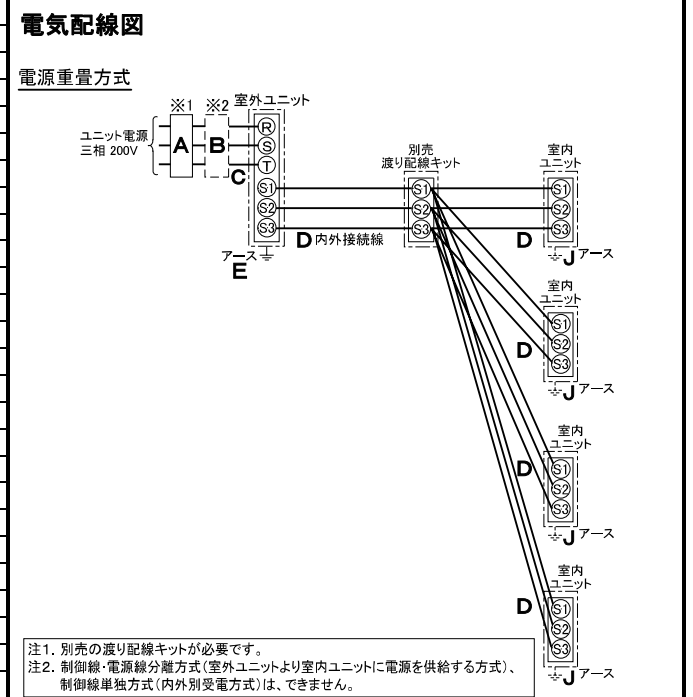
電気配線図

電源重畳方式

ユニット電源
三相 200V

※1
A
※2
B
C

室外ユニット
R
S
T
S1
S2
S3

アース
E

D 内外接続線

別売
渡り配線キット
S1
S2
S3

D

室内
ユニット
S1
S2
S3
J アース

室内
ユニット
S1
S2
S3
D
J アース

室内
ユニット
S1
S2
S3
D
J アース

室内
ユニット
S1
S2
S3
D
J アース

注1. 別売の渡り配線キットが必要です。
注2. 制御線・電源線分離方式(室外ユニットより室内ユニットに電源を供給する方式)、制御線単独方式(内外別受電方式)は、できません。